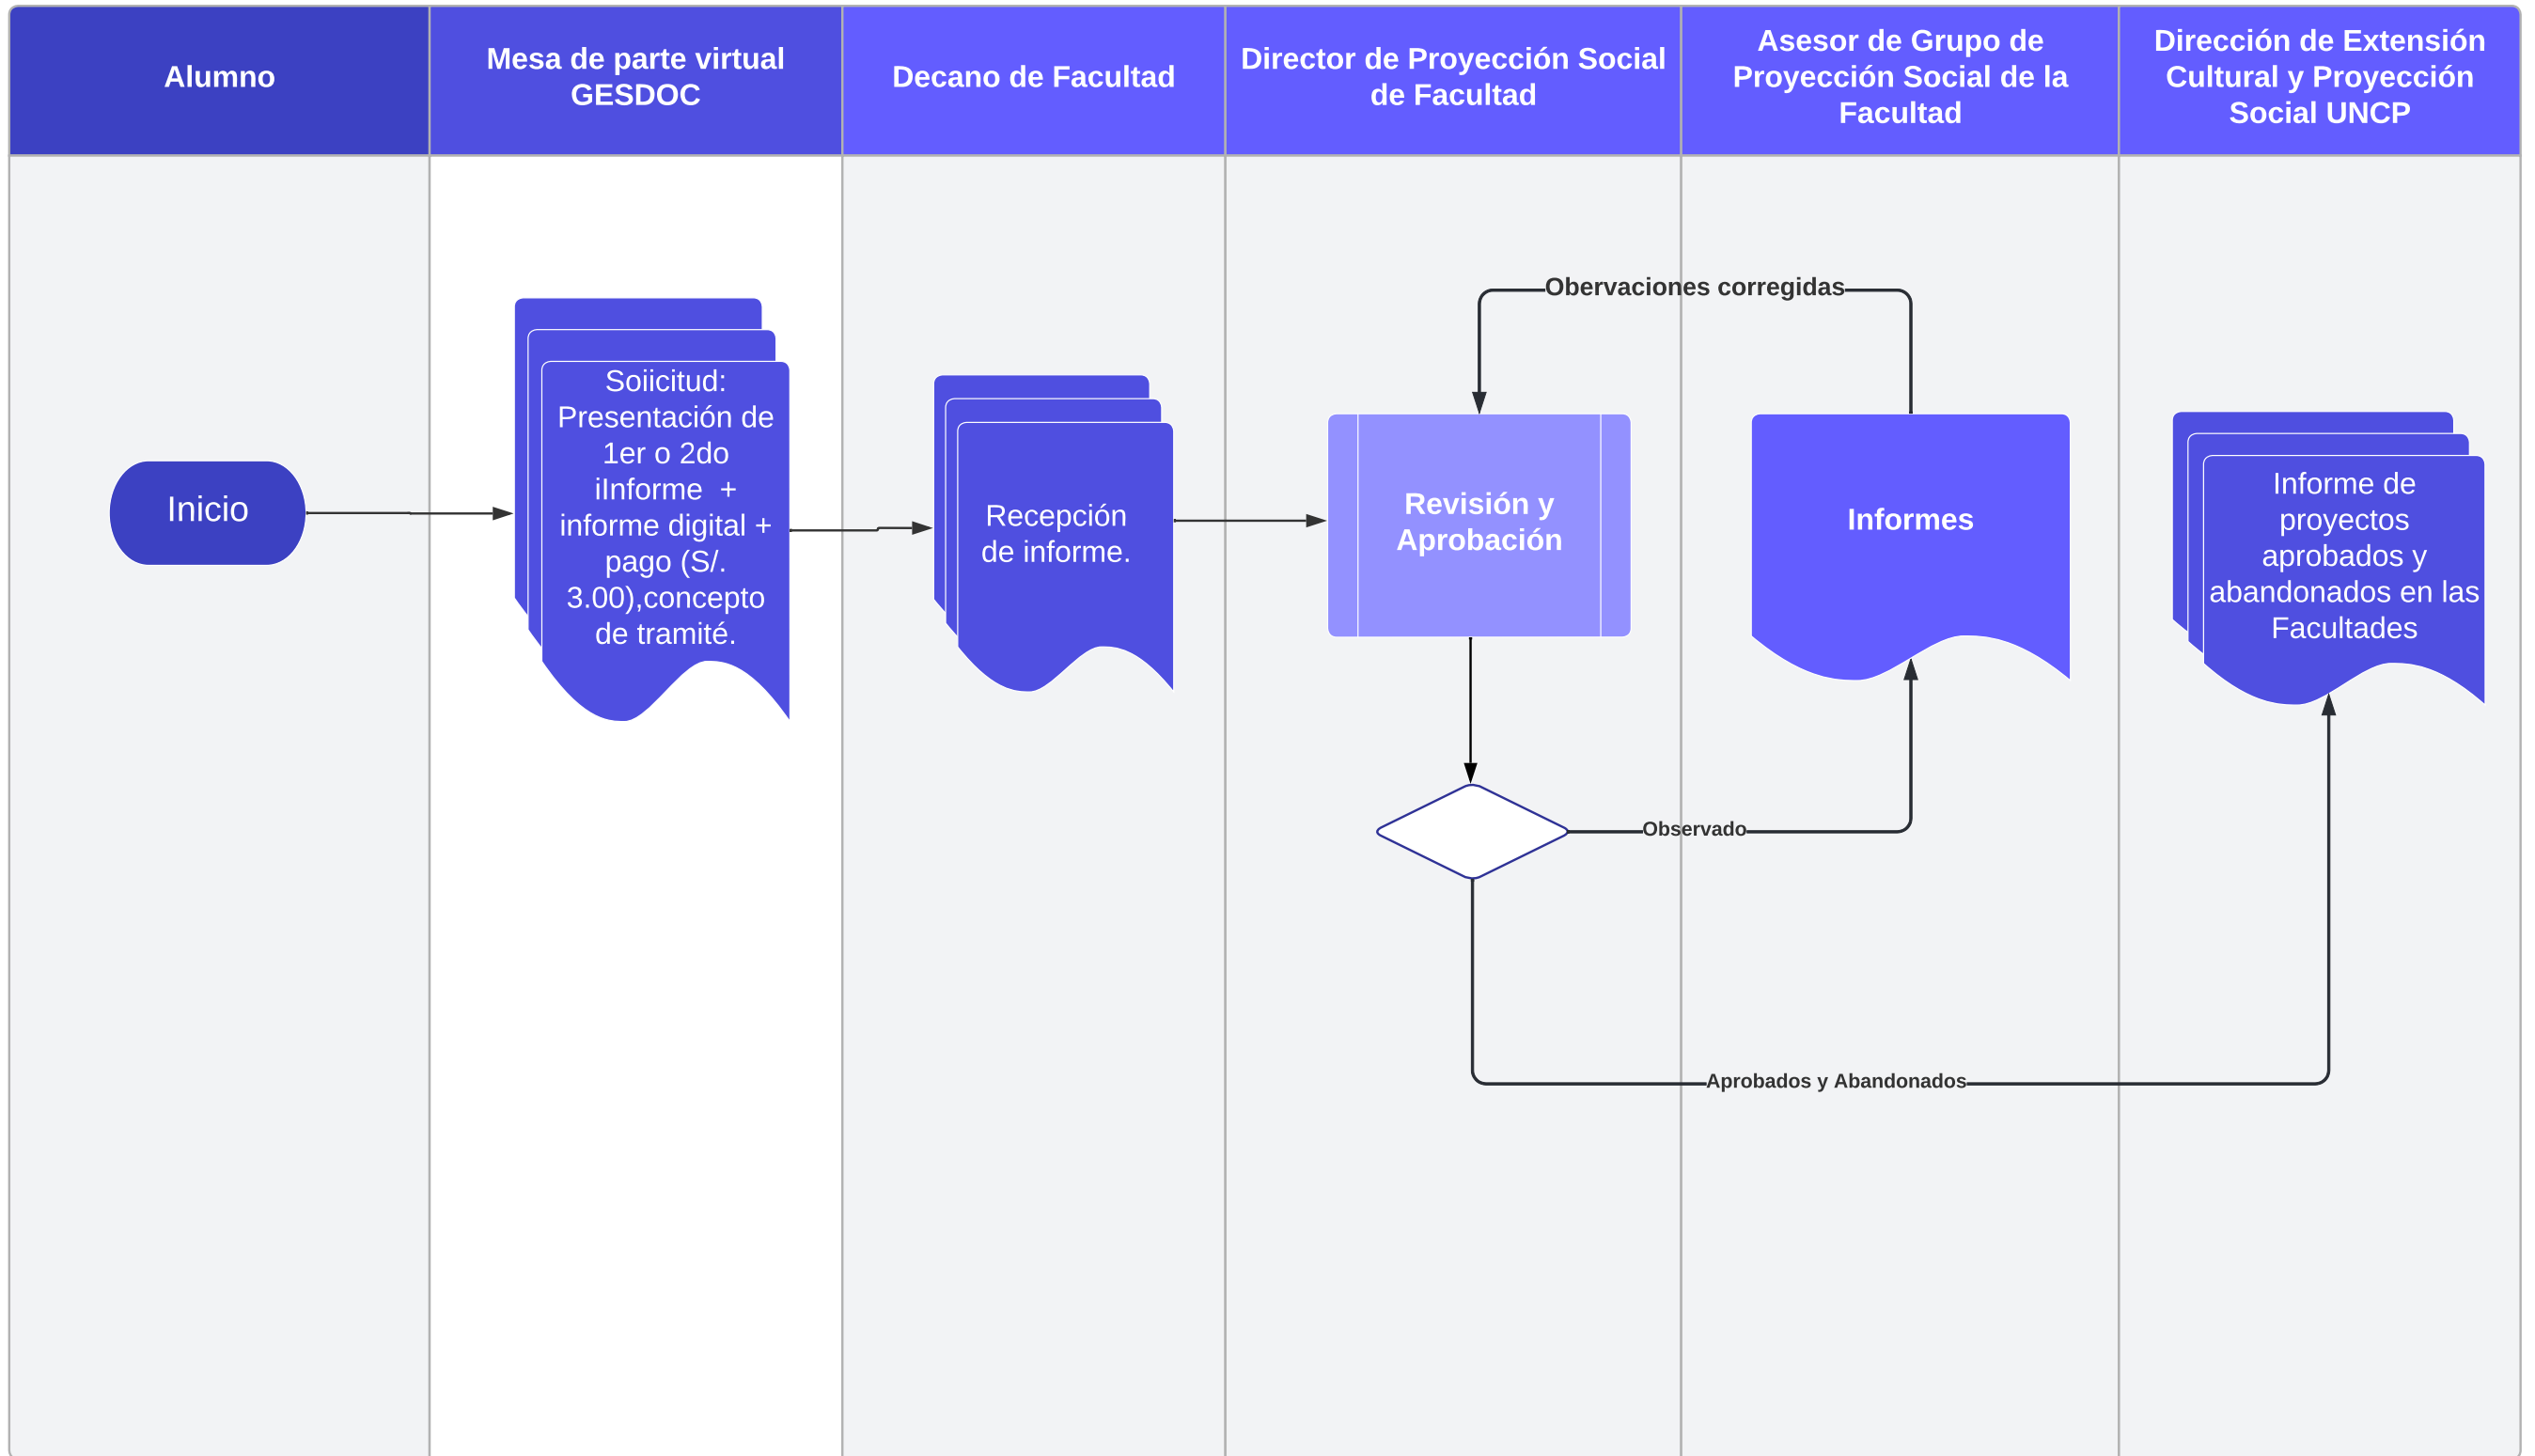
| Alumno | Mesa de parte virtual GESDOC | Decano de Facultad | Director de Proyección Social de Facultad | Asesor de Grupo de Proyección Social de la Facultad | Dirección de Extensión Cultural y Proyección Social UNCP |
|---|---|---|---|---|---|

Inicio

Soiicitud: Presentación de 1er o 2do iInforme + informe digital + pago (S/. 3.00),concepto de tramité.

Recepción de informe.

Obervaciones corregidas

Revisión y Aprobación

Informes

Informe de proyectos aprobados y abandonados en las Facultades

Observado

Aprobados y Abandonados